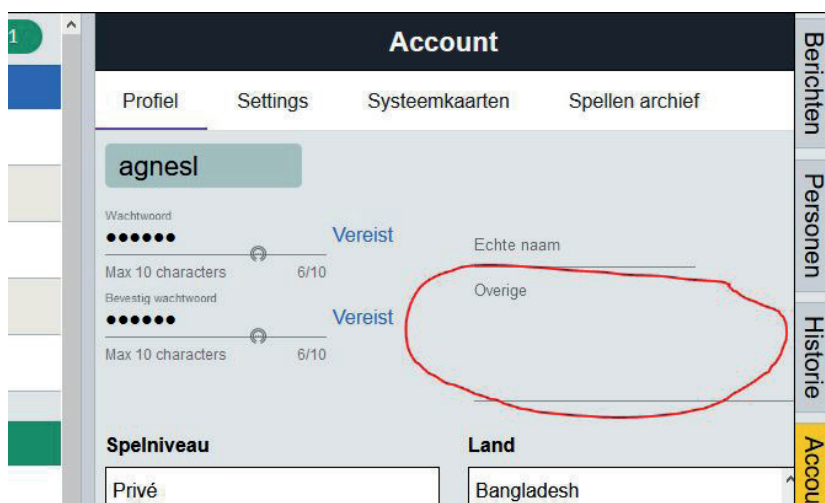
1

Account

Profiel Settings Systeemkaarten Spellen archief

agnesl

Wachtwoord
••••••
Max 10 characters 6/10

Vereist

Bevestig wachtwoord
••••••
Max 10 characters 6/10

Vereist

Echte naam

Overige

Spelniveau
Privé

Land
Bangladesh

Berichten
Personen
Historie
Accou